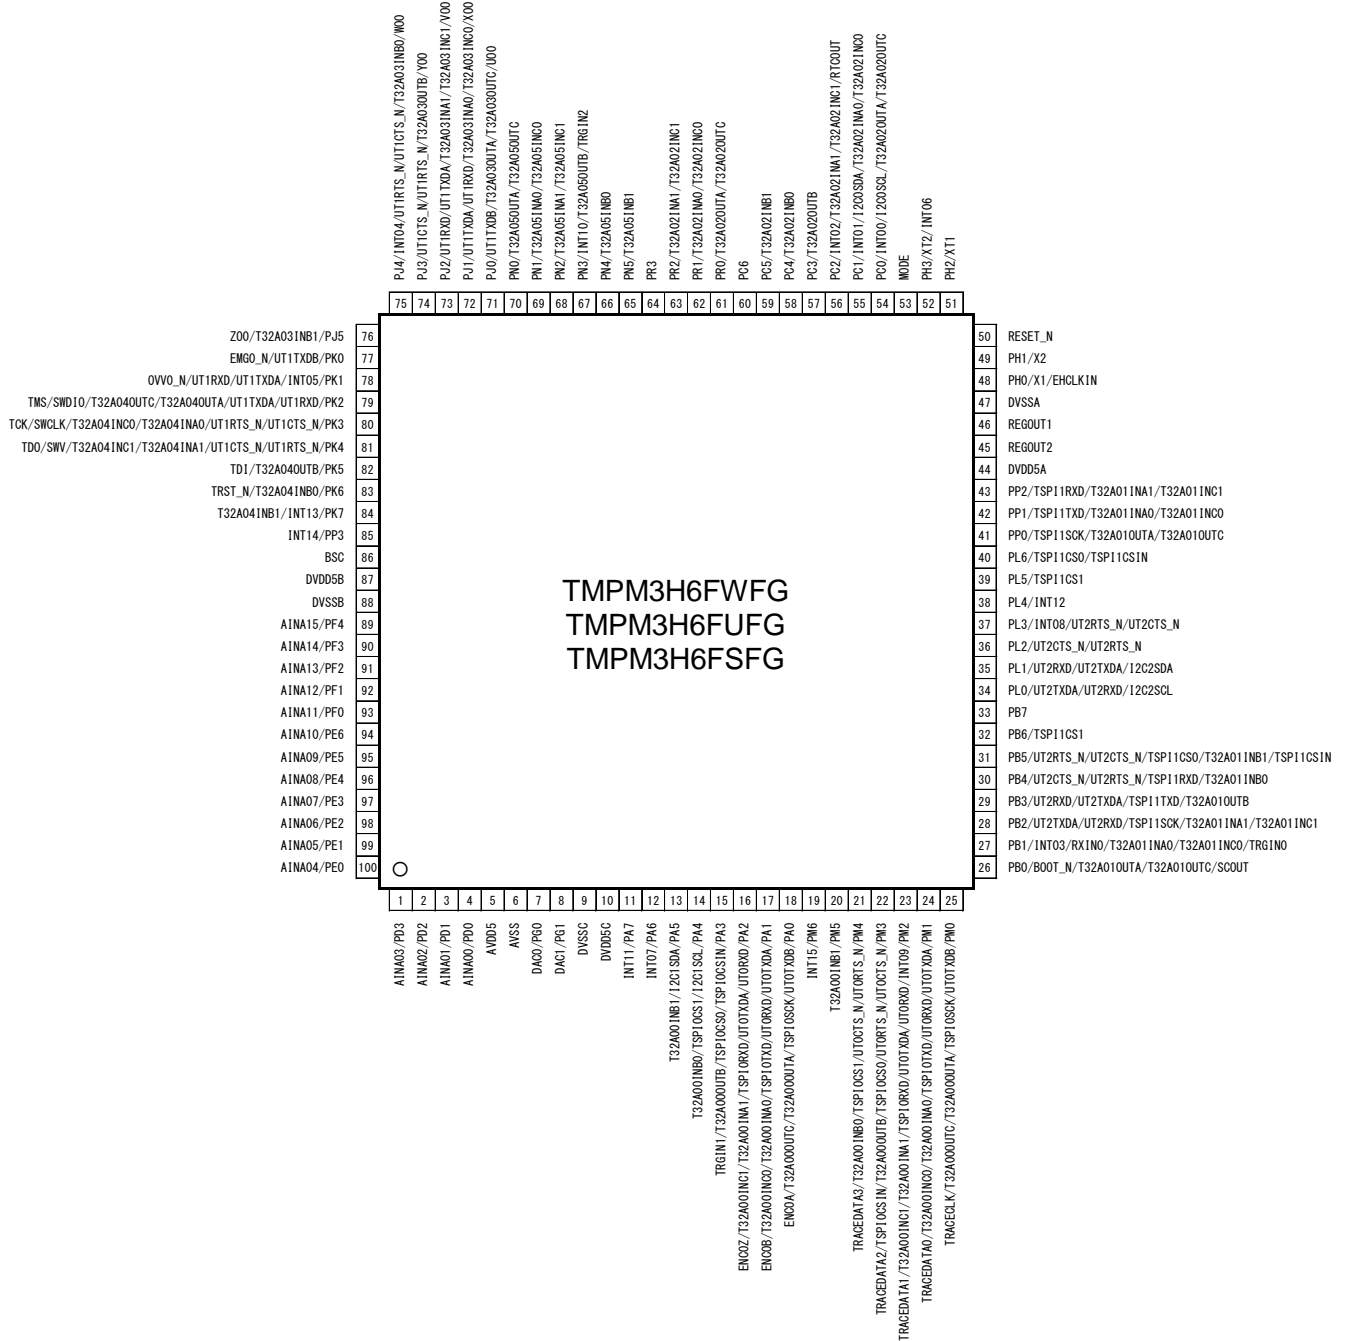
PJ4/INT04/UT1RTS_N/UT1CTS_N/T32A03INB0/W00
PJ3/UT1CTS_N/UT1RTS_N/T32A03OUTB/Y00
PJ2/UT1RXD/UT1TXDA/T32A03INA1/T32A03INC1/V00
PJ1/UT1TXDA/UT1RXD/T32A03INA0/T32A03INC0/X00
PJ0/UT1TXDB/T32A03OUTA/T32A03OUTC/U00
PN0/T32A05OUTA/T32A05OUTC
PN1/T32A05INA0/T32A05INC0
PN2/T32A05INA1/T32A05INC1
PN3/INT10/T32A05OUTB/TRGIN2
PN4/T32A05INB0
PN5/T32A05INB1
PR3
PR2/T32A02INA1/T32A02INC1
PR1/T32A02INA0/T32A02INC0
PR0/T32A02OUTA/T32A02OUTC
PC6
PC5/T32A02INB1
PC4/T32A02INB0
PC3/T32A02OUTB
PC2/INT02/T32A02INC1/T32A02INA1/RTCOUT
PC1/INT01/I2C0SDA/T32A02INA0/T32A02INC0
PC0/INT00/I2C0SCL/T32A02OUTA/T32A02OUTC
MODE
PH3/XT2/INT06
PH2/XT1

75 74 73 72 71 70 69 68 67 66 65 64 63 62 61 60 59 58 57 56 55 54 53 52 51

Z00/T32A03INB1/PJ5 76
EMG0_N/UT1TXDB/PK0 77
OVV0_N/UT1RXD/UT1TXDA/INT05/PK1 78
TMS/SWDIO/T32A04OUTC/T32A04OUTA/UT1TXDA/UT1RXD/PK2 79
TCK/SWCLK/T32A04INC0/T32A04INA0/UT1RTS_N/UT1CTS_N/PK3 80
TDO/SWV/T32A04INC1/T32A04INA1/UT1CTS_N/UT1RTS_N/PK4 81
TDI/T32A04OUTB/PK5 82
TRST_N/T32A04INB0/PK6 83
T32A04INB1/INT13/PK7 84
INT14/PP3 85
BSC 86
DVDD5B 87
DVSSB 88
AINA15/PF4 89
AINA14/PF3 90
AINA13/PF2 91
AINA12/PF1 92
AINA11/PF0 93
AINA10/PE6 94
AINA09/PE5 95
AINA08/PE4 96
AINA07/PE3 97
AINA06/PE2 98
AINA05/PE1 99
AINA04/PE0 100

50 RESET_N
49 PH1/X2
48 PH0/X1/EHCLKIN
47 DVSSA
46 REGOUT1
45 REGOUT2
44 DVDD5A
43 PP2/TSPI1RXD/T32A01INA1/T32A01INC1
42 PP1/TSPI1TXD/T32A01INA0/T32A01INC0
41 PP0/TSPI1SCK/T32A01OUTA/T32A01OUTC
40 PL6/TSPI1CS0/TSPI1CSIN
39 PL5/TSPI1CS1
38 PL4/INT12
37 PL3/INT08/UT2RTS_N/UT2CTS_N
36 PL2/UT2CTS_N/UT2RTS_N
35 PL1/UT2RXD/UT2TXDA/I2C2SDA
34 PL0/UT2TXDA/UT2RXD/I2C2SCL
33 PB7
32 PB6/TSPI1CS1
31 PB5/UT2RTS_N/UT2CTS_N/TSPI1CS0/T32A01INB1/TSPI1CSIN
30 PB4/UT2CTS_N/UT2RTS_N/TSPI1RXD/T32A01INB0
29 PB3/UT2RXD/UT2TXDA/TSPI1TXD/T32A01OUTB
28 PB2/UT2TXDA/UT2RXD/TSPI1SCK/T32A01INA1/T32A01INC1
27 PB1/INT03/RXIN0/T32A01INA0/T32A01INC0/TRGIN0
26 PB0/BOOT_N/T32A01OUTA/T32A01OUTC/SCOUT

TMPM3H6FWFG
TMPM3H6FUFG
TMPM3H6FSFG

1 2 3 4 5 6 7 8 9 10 11 12 13 14 15 16 17 18 19 20 21 22 23 24 25

AINA03/PD3
AINA02/PD2
AINA01/PD1
AINA00/PD0
AVDD5
AVSS
DAC0/PG0
DAC1/PG1
DVSSC
DVDD5C
INT11/PA7
INT07/PA6
T32A00INB1/I2C1SDA/PA5
T32A00INB0/TSPI0CS1/I2C1SCL/PA4
TRGIN1/T32A00OUTB/TSPI0CS0/TSPI0CSIN/PA3
ENC0Z/T32A00INC1/T32A00INA1/TSPI0RXD/UT0TXDA/UT0RXD/PA2
ENC0B/T32A00INC0/T32A00INA0/TSPI0TXD/UT0RXD/UT0TXDA/PA1
ENC0A/T32A00OUTC/T32A00OUTA/TSPI0SCK/UT0TXDB/PA0
INT15/PM6
T32A00INB1/PM5
TRACEDATA3/T32A00INB0/TSPI0CS1/UT0CTS_N/UT0RTS_N/PM4
TRACEDATA2/TSPI0CSIN/T32A00OUTB/TSPI0CS0/UT0RTS_N/UT0CTS_N/PM3
TRACEDATA1/T32A00INC1/T32A00INA1/TSPI0RXD/UT0TXDA/UT0RXD/INT09/PM2
TRACEDATA0/T32A00INC0/T32A00INA0/TSPI0TXD/UT0RXD/UT0TXDA/PM1
TRACECLK/T32A00OUTC/T32A00OUTA/TSPI0SCK/UT0TXDB/PM0